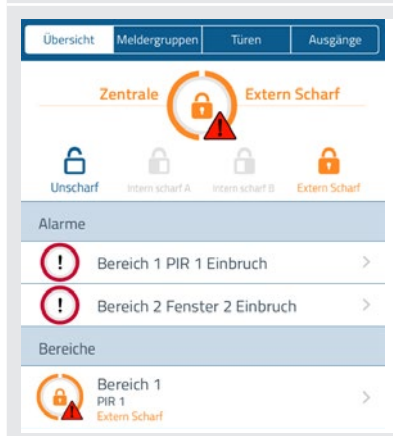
Übersicht | Meldergruppen | Türen | Ausgänge

Zentrale Extern Scharf

Unscharf Intern scharf A Intern scharf B Extern Scharf

Alarme

Bereich 1 PIR 1 Einbruch

Bereich 2 Fenster 2 Einbruch

Bereiche

Bereich 1
PIR 1
Extern Scharf